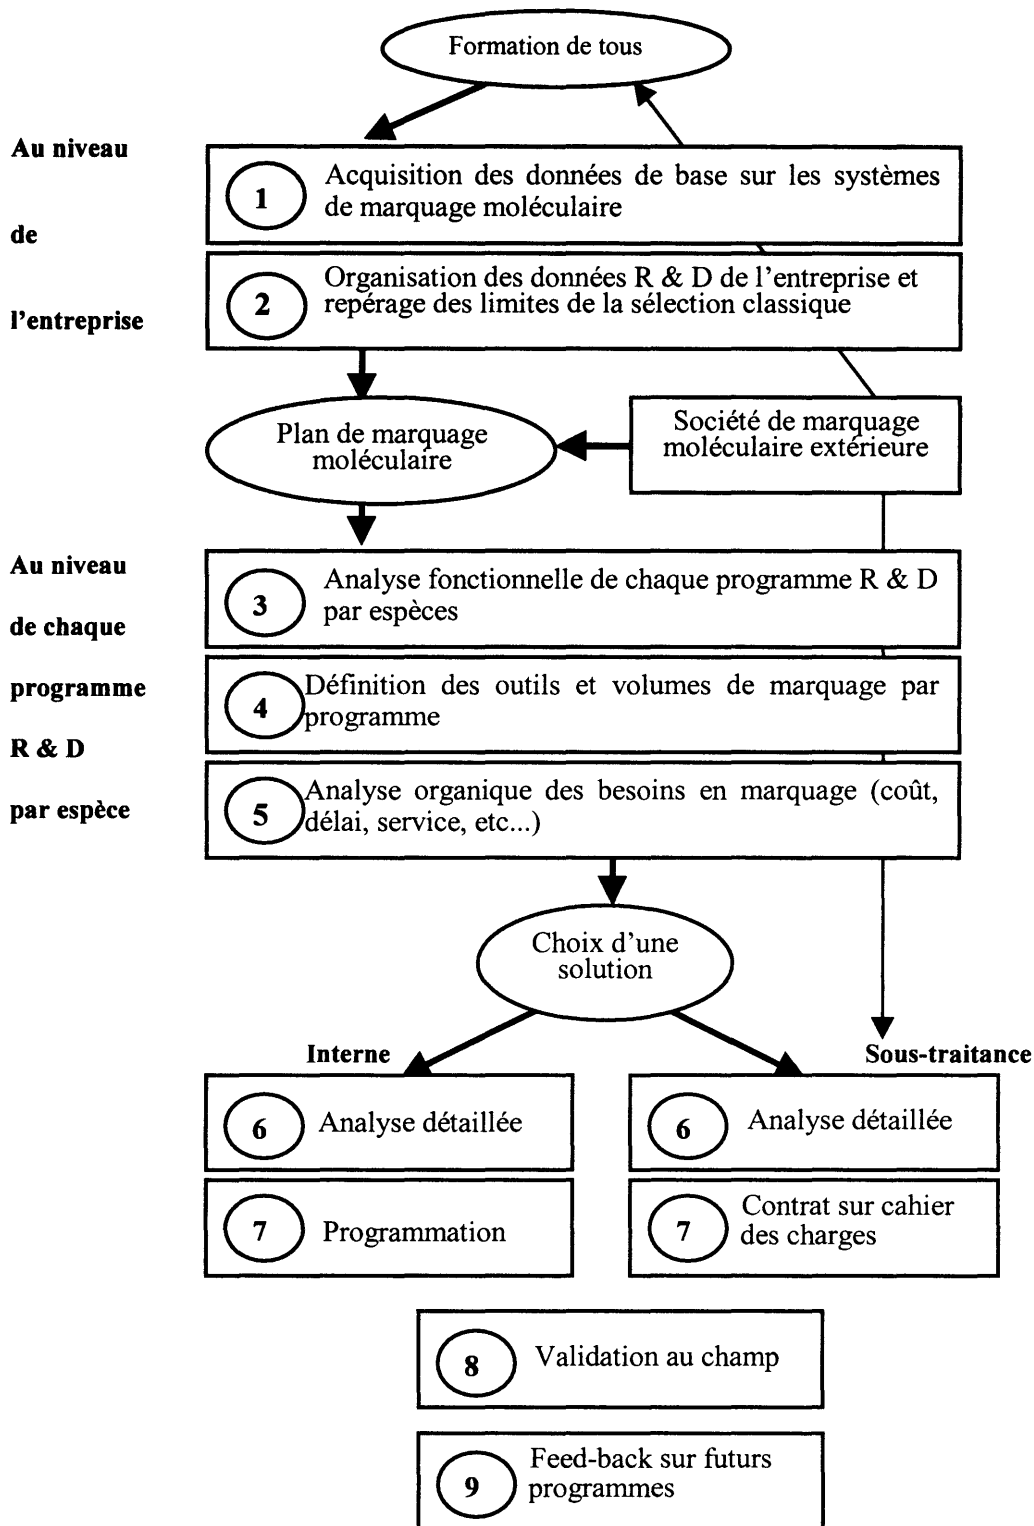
Formation de tous

Au niveau de l'entreprise

1 Acquisition des données de base sur les systèmes de marquage moléculaire

2 Organisation des données R & D de l'entreprise et repérage des limites de la sélection classique

Plan de marquage moléculaire

Société de marquage moléculaire extérieure

Au niveau de chaque programme R & D par espèce

3 Analyse fonctionnelle de chaque programme R & D par espèces

4 Définition des outils et volumes de marquage par programme

5 Analyse organique des besoins en marquage (coût, délai, service, etc...)

Choix d'une solution

Interne

Sous-traitance

6 Analyse détaillée

6 Analyse détaillée

7 Programmation

7 Contrat sur cahier des charges

8 Validation au champ

9 Feed-back sur futurs programmes